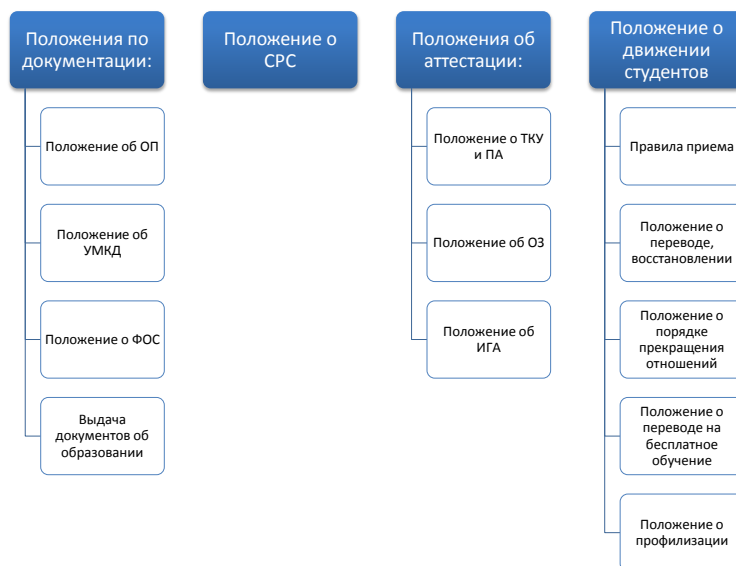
Положения по документации:

Положение об ОП

Положение об УМКД

Положение о ФОС

Выдача документов об образовании

Положение о СРС

Положения об аттестации:

Положение о ТКУ и ПА

Положение об ОЗ

Положение об ИГА

Положение о движении студентов

Правила приема

Положение о переводе, восстановлении

Положение о порядке прекращения отношений

Положение о переводе на бесплатное обучение

Положение о профилизации